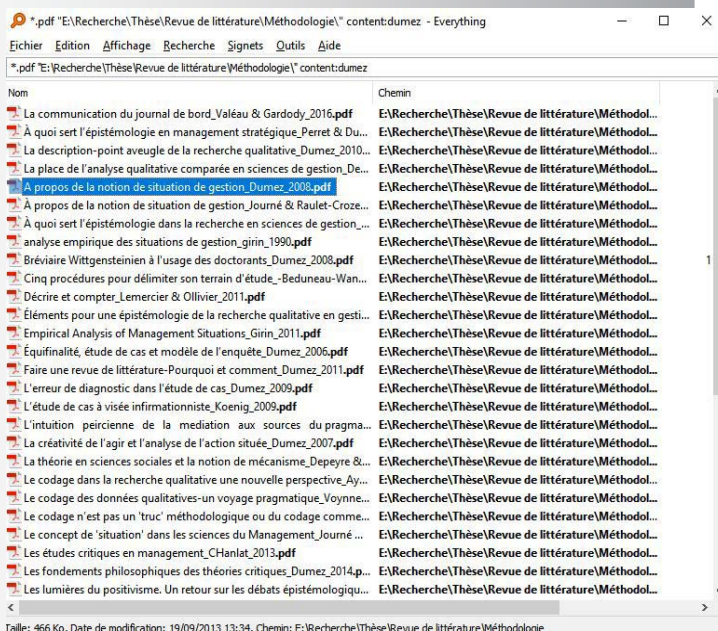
*.pdf "E:\Recherche\Thèse\Revue de littérature\Méthodologie\" content:dumez - Everything

Fichier Edition Affichage Recherche Signets Outils Aide

*.pdf "E:\Recherche\Thèse\Revue de littérature\Méthodologie\" content:dumez

| Nom | Chemin |
|---|---|
| La communication du journal de bord_Valéau & Gardody_2016.pdf | E:\Recherche\Thèse\Revue de littérature\Méthodol... |
| À quoi sert l'épistémologie en management stratégique_Perret & Du... | E:\Recherche\Thèse\Revue de littérature\Méthodol... |
| La description-point aveugle de la recherche qualitative_Dumez_2010... | E:\Recherche\Thèse\Revue de littérature\Méthodol... |
| La place de l'analyse qualitative comparée en sciences de gestion_De... | E:\Recherche\Thèse\Revue de littérature\Méthodol... |
| A propos de la notion de situation de gestion_Dumez_2008.pdf | E:\Recherche\Thèse\Revue de littérature\Méthodol... |
| A propos de la notion de situation de gestion_Journé & Raulet-Croze... | E:\Recherche\Thèse\Revue de littérature\Méthodol... |
| À quoi sert l'épistémologie dans la recherche en sciences de gestion_... | E:\Recherche\Thèse\Revue de littérature\Méthodol... |
| analyse empirique des situations de gestion_girin_1990.pdf | E:\Recherche\Thèse\Revue de littérature\Méthodol... |
| Bréviaire Wittgensteinien à l'usage des doctorants_Dumez_2008.pdf | E:\Recherche\Thèse\Revue de littérature\Méthodol... |
| Cinq procédures pour délimiter son terrain d'étude_-Beduneau-Wan... | E:\Recherche\Thèse\Revue de littérature\Méthodol... |
| Décrire et compter_Lemercier & Ollivier_2011.pdf | E:\Recherche\Thèse\Revue de littérature\Méthodol... |
| Éléments pour une épistémologie de la recherche qualitative en gesti... | E:\Recherche\Thèse\Revue de littérature\Méthodol... |
| Empirical Analysis of Management Situations_Girin_2011.pdf | E:\Recherche\Thèse\Revue de littérature\Méthodol... |
| Équifinalité, étude de cas et modèle de l'enquête_Dumez_2006.pdf | E:\Recherche\Thèse\Revue de littérature\Méthodol... |
| Faire une revue de littérature-Pourquoi et comment_Dumez_2011.pdf | E:\Recherche\Thèse\Revue de littérature\Méthodol... |
| L'erreur de diagnostic dans l'étude de cas_Dumez_2009.pdf | E:\Recherche\Thèse\Revue de littérature\Méthodol... |
| L'étude de cas à visée infirmationniste_Koenig_2009.pdf | E:\Recherche\Thèse\Revue de littérature\Méthodol... |
| L'intuition peircienne de la mediation aux sources du pragma... | E:\Recherche\Thèse\Revue de littérature\Méthodol... |
| La créativité de l'agir et l'analyse de l'action située_Dumez_2007.pdf | E:\Recherche\Thèse\Revue de littérature\Méthodol... |
| La théorie en sciences sociales et la notion de mécanisme_Depeyre &... | E:\Recherche\Thèse\Revue de littérature\Méthodol... |
| Le codage dans la recherche qualitative une nouvelle perspective_Ay... | E:\Recherche\Thèse\Revue de littérature\Méthodol... |
| Le codage des données qualitatives-un voyage pragmatique_Voynne... | E:\Recherche\Thèse\Revue de littérature\Méthodol... |
| Le codage n'est pas un 'truc' méthodologique ou du codage comme... | E:\Recherche\Thèse\Revue de littérature\Méthodol... |
| Le concept de 'situation' dans les sciences du Management_Journé ... | E:\Recherche\Thèse\Revue de littérature\Méthodol... |
| Les études critiques en management_CHanlat_2013.pdf | E:\Recherche\Thèse\Revue de littérature\Méthodol... |
| Les fondements philosophiques des théories critiques_Dumez_2014.p... | E:\Recherche\Thèse\Revue de littérature\Méthodol... |
| Les lumières du positivisme. Un retour sur les débats épistémologiqu... | E:\Recherche\Thèse\Revue de littérature\Méthodol... |

Taille: 466 Ko, Date de modification: 19/09/2013 13:34, Chemin: E:\Recherche\Thèse\Revue de littérature\Méthodologie